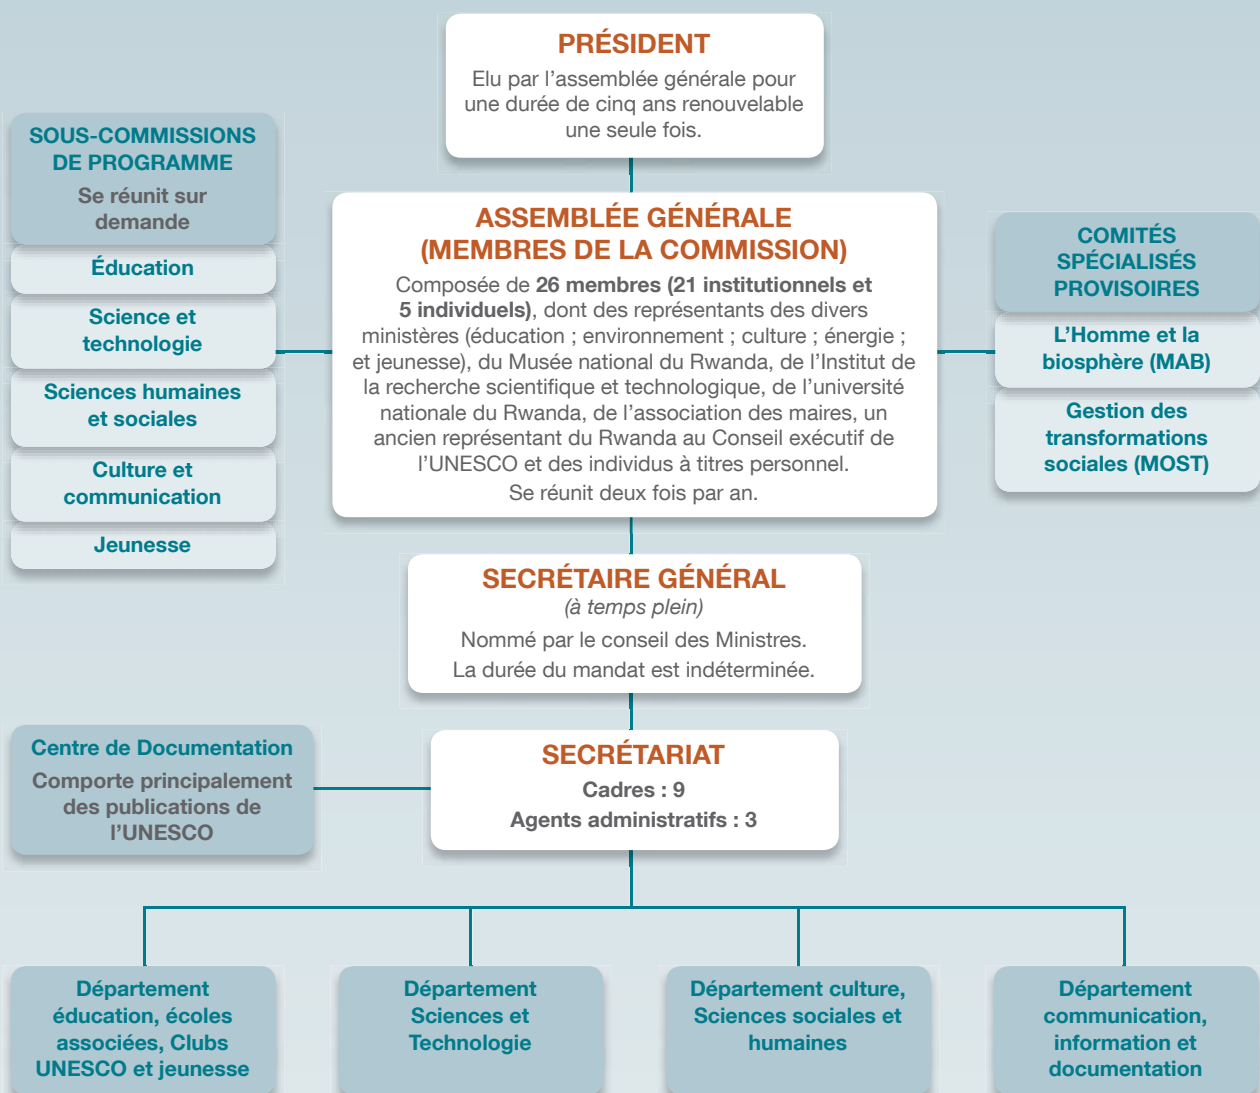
PRÉSIDENT
Elu par l'assemblée générale pour une durée de cinq ans renouvelable une seule fois.

SOUS-COMMISSIONS DE PROGRAMME
Se réunit sur demande

Éducation

Science et technologie

Sciences humaines et sociales

Culture et communication

Jeunesse

ASSEMBLÉE GÉNÉRALE
(MEMBRES DE LA COMMISSION)
Composée de 26 membres (21 institutionnels et 5 individuels), dont des représentants des divers ministères (éducation ; environnement ; culture ; énergie ; et jeunesse), du Musée national du Rwanda, de l'Institut de la recherche scientifique et technologique, de l'université nationale du Rwanda, de l'association des maires, un ancien représentant du Rwanda au Conseil exécutif de l'UNESCO et des individus à titres personnel.
Se réunit deux fois par an.

COMITÉS SPÉCIALISÉS PROVISOIRES

L'Homme et la biosphère (MAB)

Gestion des transformations sociales (MOST)

SECRÉTAIRE GÉNÉRAL
(à temps plein)
Nommé par le conseil des Ministres.
La durée du mandat est indéterminée.

Centre de Documentation
Comporte principalement des publications de l'UNESCO

SECRÉTARIAT
Cadres : 9
Agents administratifs : 3

Département éducation, écoles associées, Clubs UNESCO et jeunesse

Département Sciences et Technologie

Département culture, Sciences sociales et humaines

Département communication, information et documentation